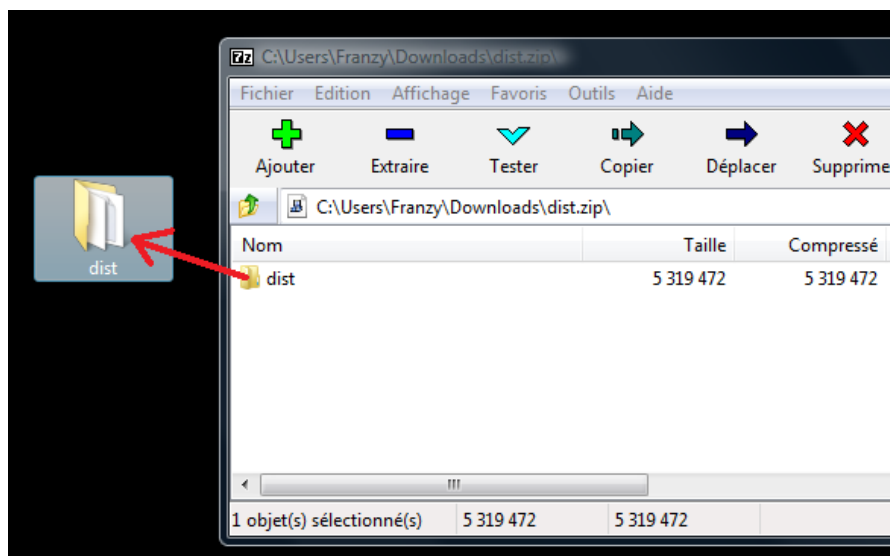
dist

7z C:\Users\Franzy\Downloads\dist.zip\

Fichier Edition Affichage Favoris Outils Aide

Ajouter Extraire Tester Copier Déplacer Supprime

C:\Users\Franzy\Downloads\dist.zip\

| Nom | Taille | Compressé |
|---|---|---|
| dist | 5 319 472 | 5 319 472 |

1 objet(s) sélectionné(s) 5 319 472 5 319 472